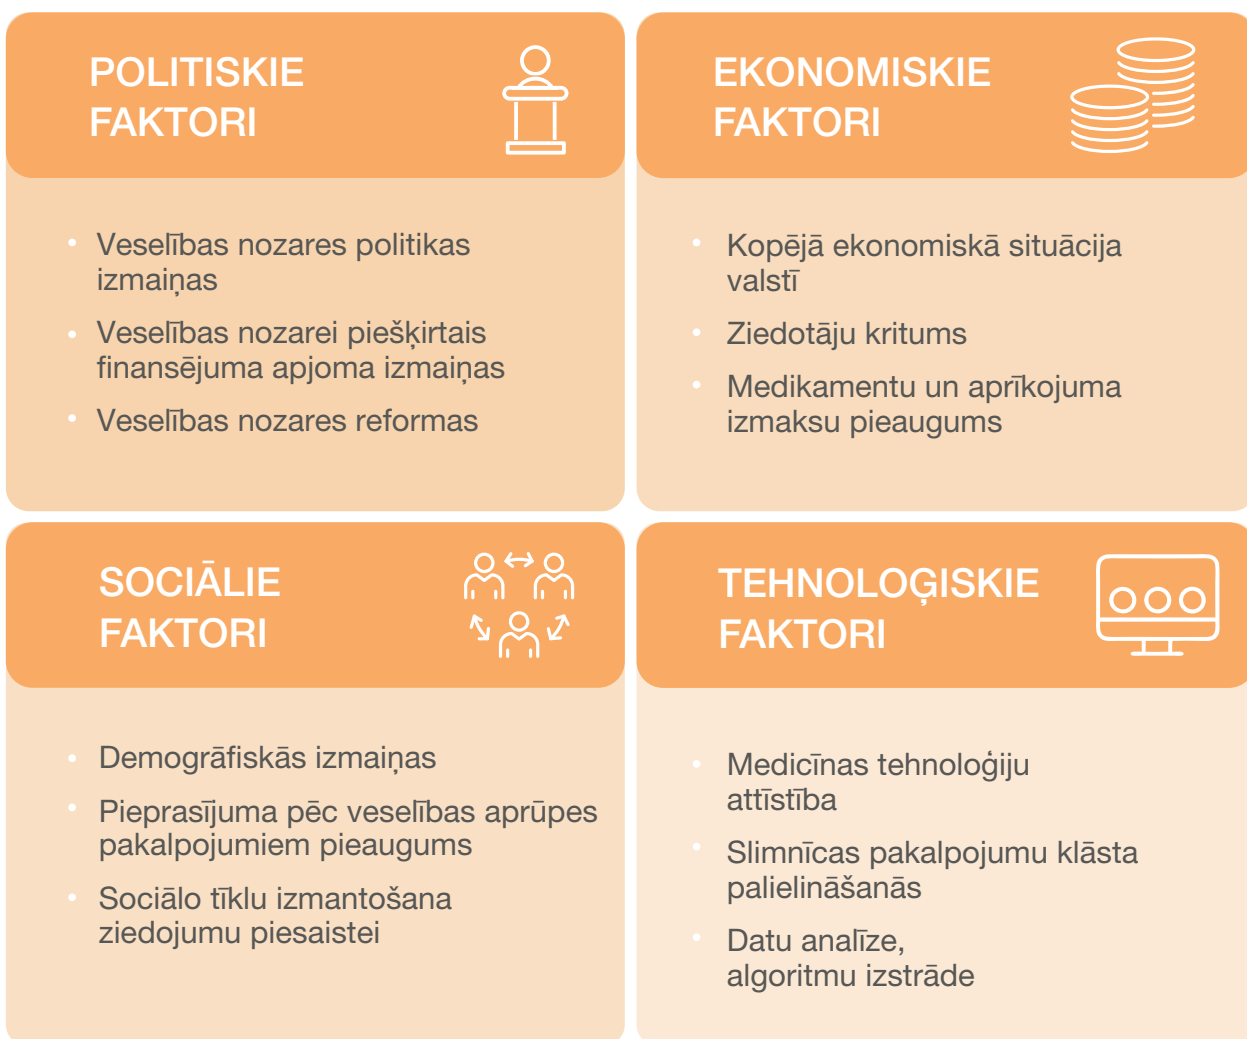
POLITISKIE FAKTORI

- Veselības nozares politikas izmaiņas
- Veselības nozarei piešķirtais finansējuma apjoma izmaiņas
- Veselības nozares reformas

EKONOMISKIE FAKTORI

- Kopējā ekonomiskā situācija valstī
- Ziedotāju kritums
- Medikamentu un aprīkojuma izmaksu pieaugums

SOCIĀLIE FAKTORI

- Demogrāfiskās izmaiņas
- Pieprasījuma pēc veselības aprūpes pakalpojumiem pieaugums
- Sociālo tīklu izmantošana ziedojumu piesaistei

TEHNOLOĢISKIE FAKTORI

- Medicīnas tehnoloģiju attīstība
- Slimnīcas pakalpojumu klāsta palielināšanās
- Datu analīze, algoritmu izstrāde